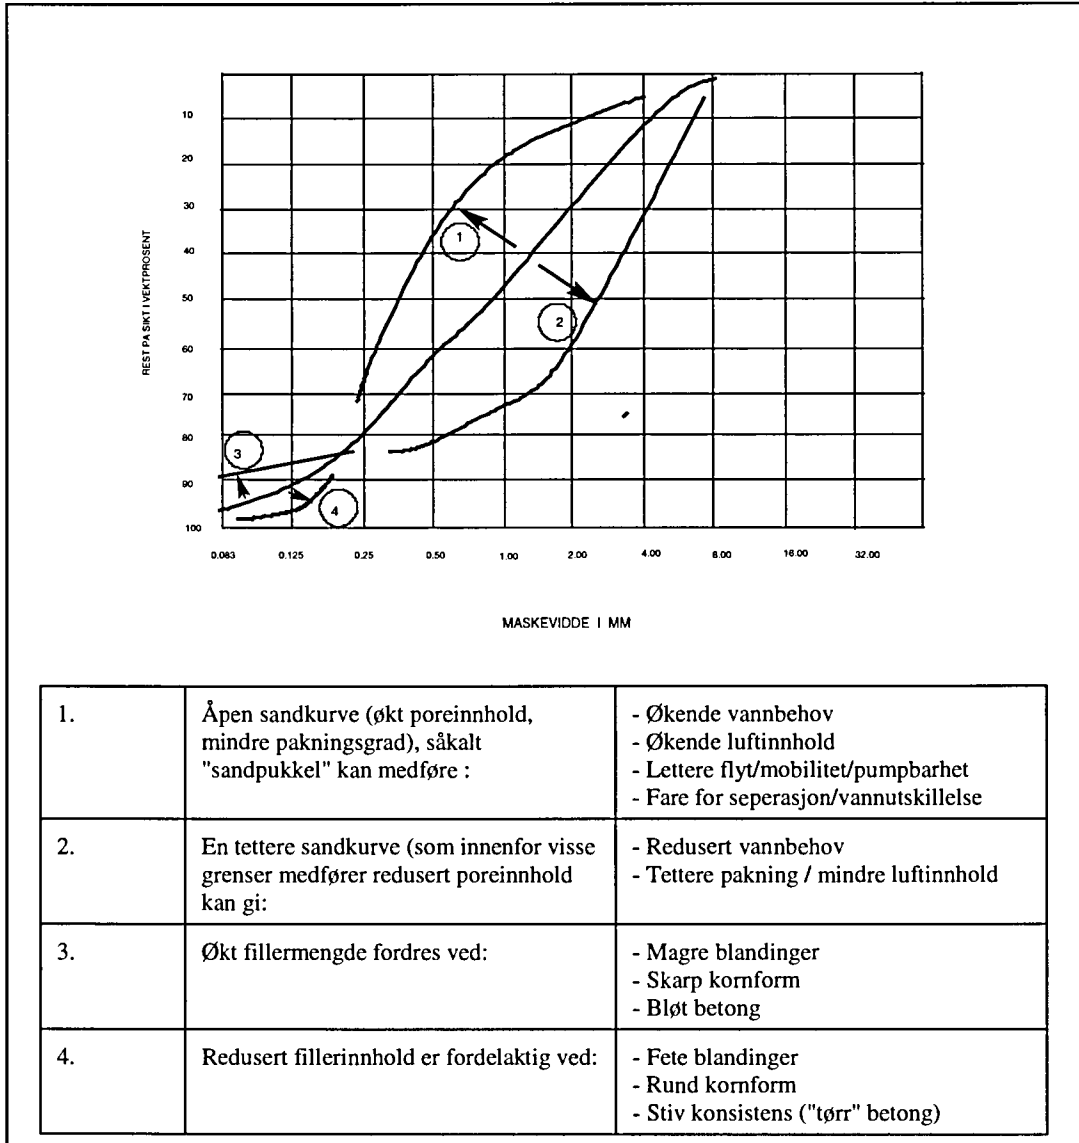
REST PA SIKT I VEKTPROSENT

10
20
30
40
50
60
70
80
90
100

0.083 0.125 0.25 0.50 1.00 2.00 4.00 8.00 16.00 32.00

MASKEVIDDE I MM

1
2
3
4

| 1. | Åpen sandkurve (økt poreinnhold, mindre pakningsgrad), såkalt "sandpukkel" kan medføre : | - Økende vannbehov<br>- Økende luftinnhold<br>- Lettere flyt/mobilitet/pumpbarhet<br>- Fare for seperasjon/vannutskillelse |
|---|---|---|
| 2. | En tettere sandkurve (som innenfor visse grenser medfører redusert poreinnhold kan gi: | - Redusert vannbehov<br>- Tettere pakning / mindre luftinnhold |
| 3. | Økt fillermengde fordres ved: | - Magre blandinger<br>- Skarp kornform<br>- Bløt betong |
| 4. | Redusert fillerinnhold er fordelaktig ved: | - Fete blandinger<br>- Rund kornform<br>- Stiv konsistens ("tørr" betong) |